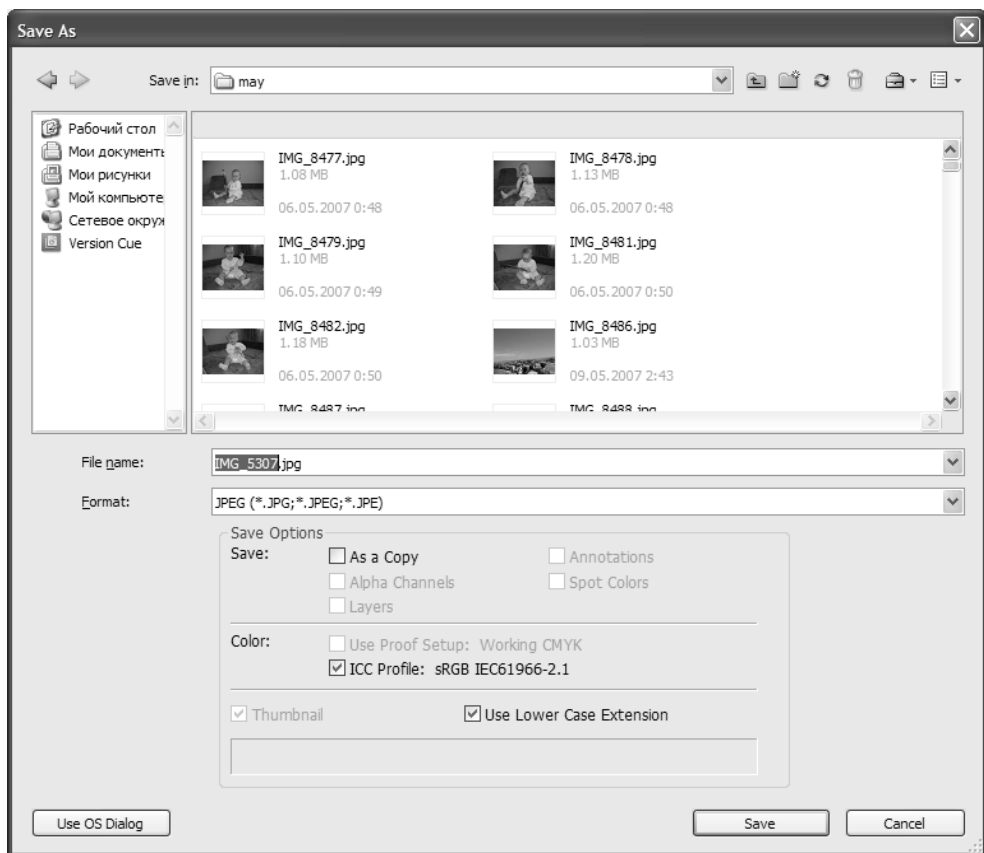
Save As

Save in: may

Рабочий стол
Мои документы
Мои рисунки
Мой компьюте
Сетевое окруж
Version Cue

IMG_8477.jpg
1.08 MB
06.05.2007 0:48

IMG_8478.jpg
1.13 MB
06.05.2007 0:48

IMG_8479.jpg
1.10 MB
06.05.2007 0:49

IMG_8481.jpg
1.20 MB
06.05.2007 0:50

IMG_8482.jpg
1.18 MB
06.05.2007 0:50

IMG_8486.jpg
1.03 MB
09.05.2007 2:43

IMG_8487.jpg

IMG_8488.jpg

File name: IMG_5307.jpg

Format: JPEG (*.JPG;*.JPEG;*.JPE)

Save Options
Save:
As a Copy
Annotations
Alpha Channels
Spot Colors
Layers

Color:
Use Proof Setup: Working CMYK
ICC Profile: sRGB IEC61966-2.1

Thumbnail
Use Lower Case Extension

Use OS Dialog
Save
Cancel